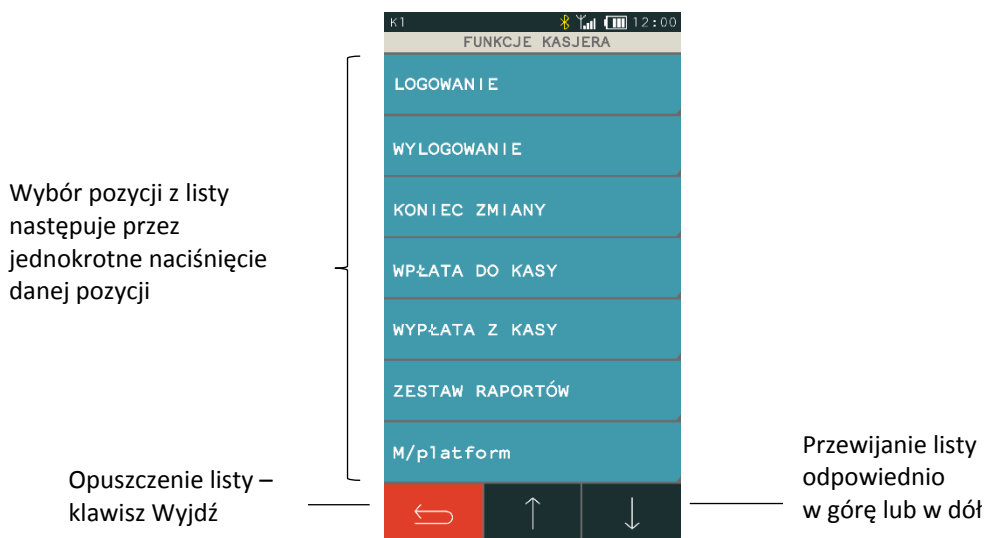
K1 12:00
FUNKCJE KASJERA

LOGOWANIE

WYLOGOWANIE

KONIEC ZMIANY

WPŁATA DO KASY

WYPŁATA Z KASY

ZESTAW RAPORTÓW

M/platform

Wybór pozycji z listy następuje przez jednokrotne naciśnięcie danej pozycji

Opuszczenie listy – klawisz Wyjdź

Przewijanie listy odpowiednio w górę lub w dół